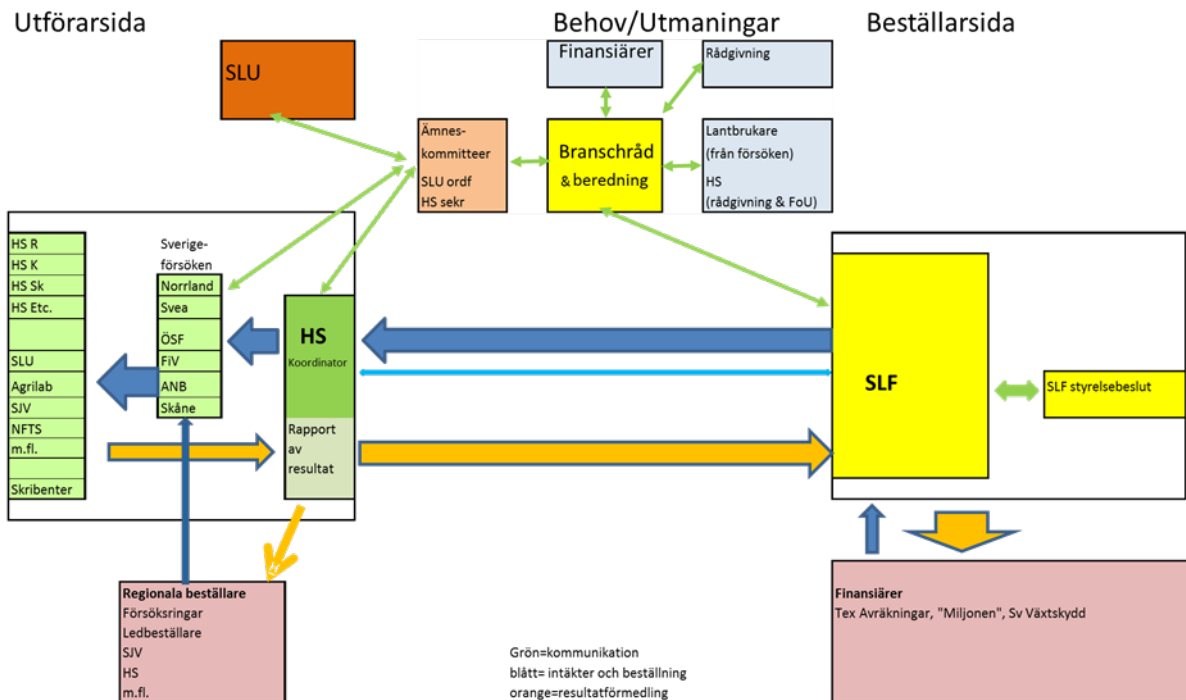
Utförarsida

Behov/Utmaningar

Beställarsida

SLU

Finansiärer

Rådgivning

Ämnes-kommitteer
SLU ordf
HS sekr

Branschråd & beredning

Lantbrukare (från försöken)
HS (rådgivning & FoU)

| HS R |
|---|
| HS K |
| HS Sk |
| HS Etc. |
| |
| SLU |
| Agrilab |
| SJV |
| NFTS |
| m.fl. |
| |
| Skribenter |

Sverige-försöken

| Norrland |
|---|
| Svea |
| ÖSF |
| FiV |
| ANB |
| Skåne |

HS
Koordinator

Rapport av resultat

SLF

SLF styrelsebeslut

Regionala beställare
Försöksringar
Ledbeställare
SJV
HS
m.fl.

Grön=kommunikation
blått= intäkter och beställning
orange=resultatförmedling

Finansiärer
Tex Avräkningar, "Miljonen", Sv Växtskydd